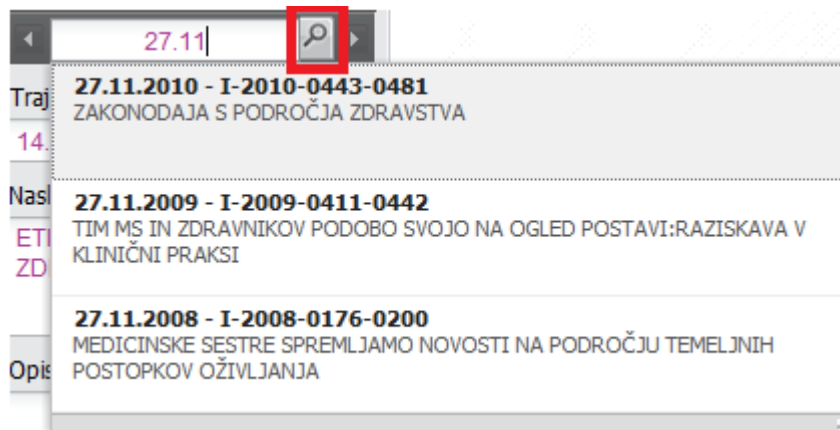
27.11

Traj
14.
Nasl
ETI
ZD
Opis

27.11.2010 - I-2010-0443-0481
ZAKONODAJA S PODROČJA ZDRAVSTVA

27.11.2009 - I-2009-0411-0442
TIM MS IN ZDRAVNIKOV PODOBO SVOJO NA OGLED POSTAVI:RAZISKAVA V KLINIČNI PRAKSI

27.11.2008 - I-2008-0176-0200
MEDICINSKE SESTRE SPREMLJAMO NOVOSTI NA PODROČJU TEMELJNIH POSTOPKOV OŽIVLJANJA